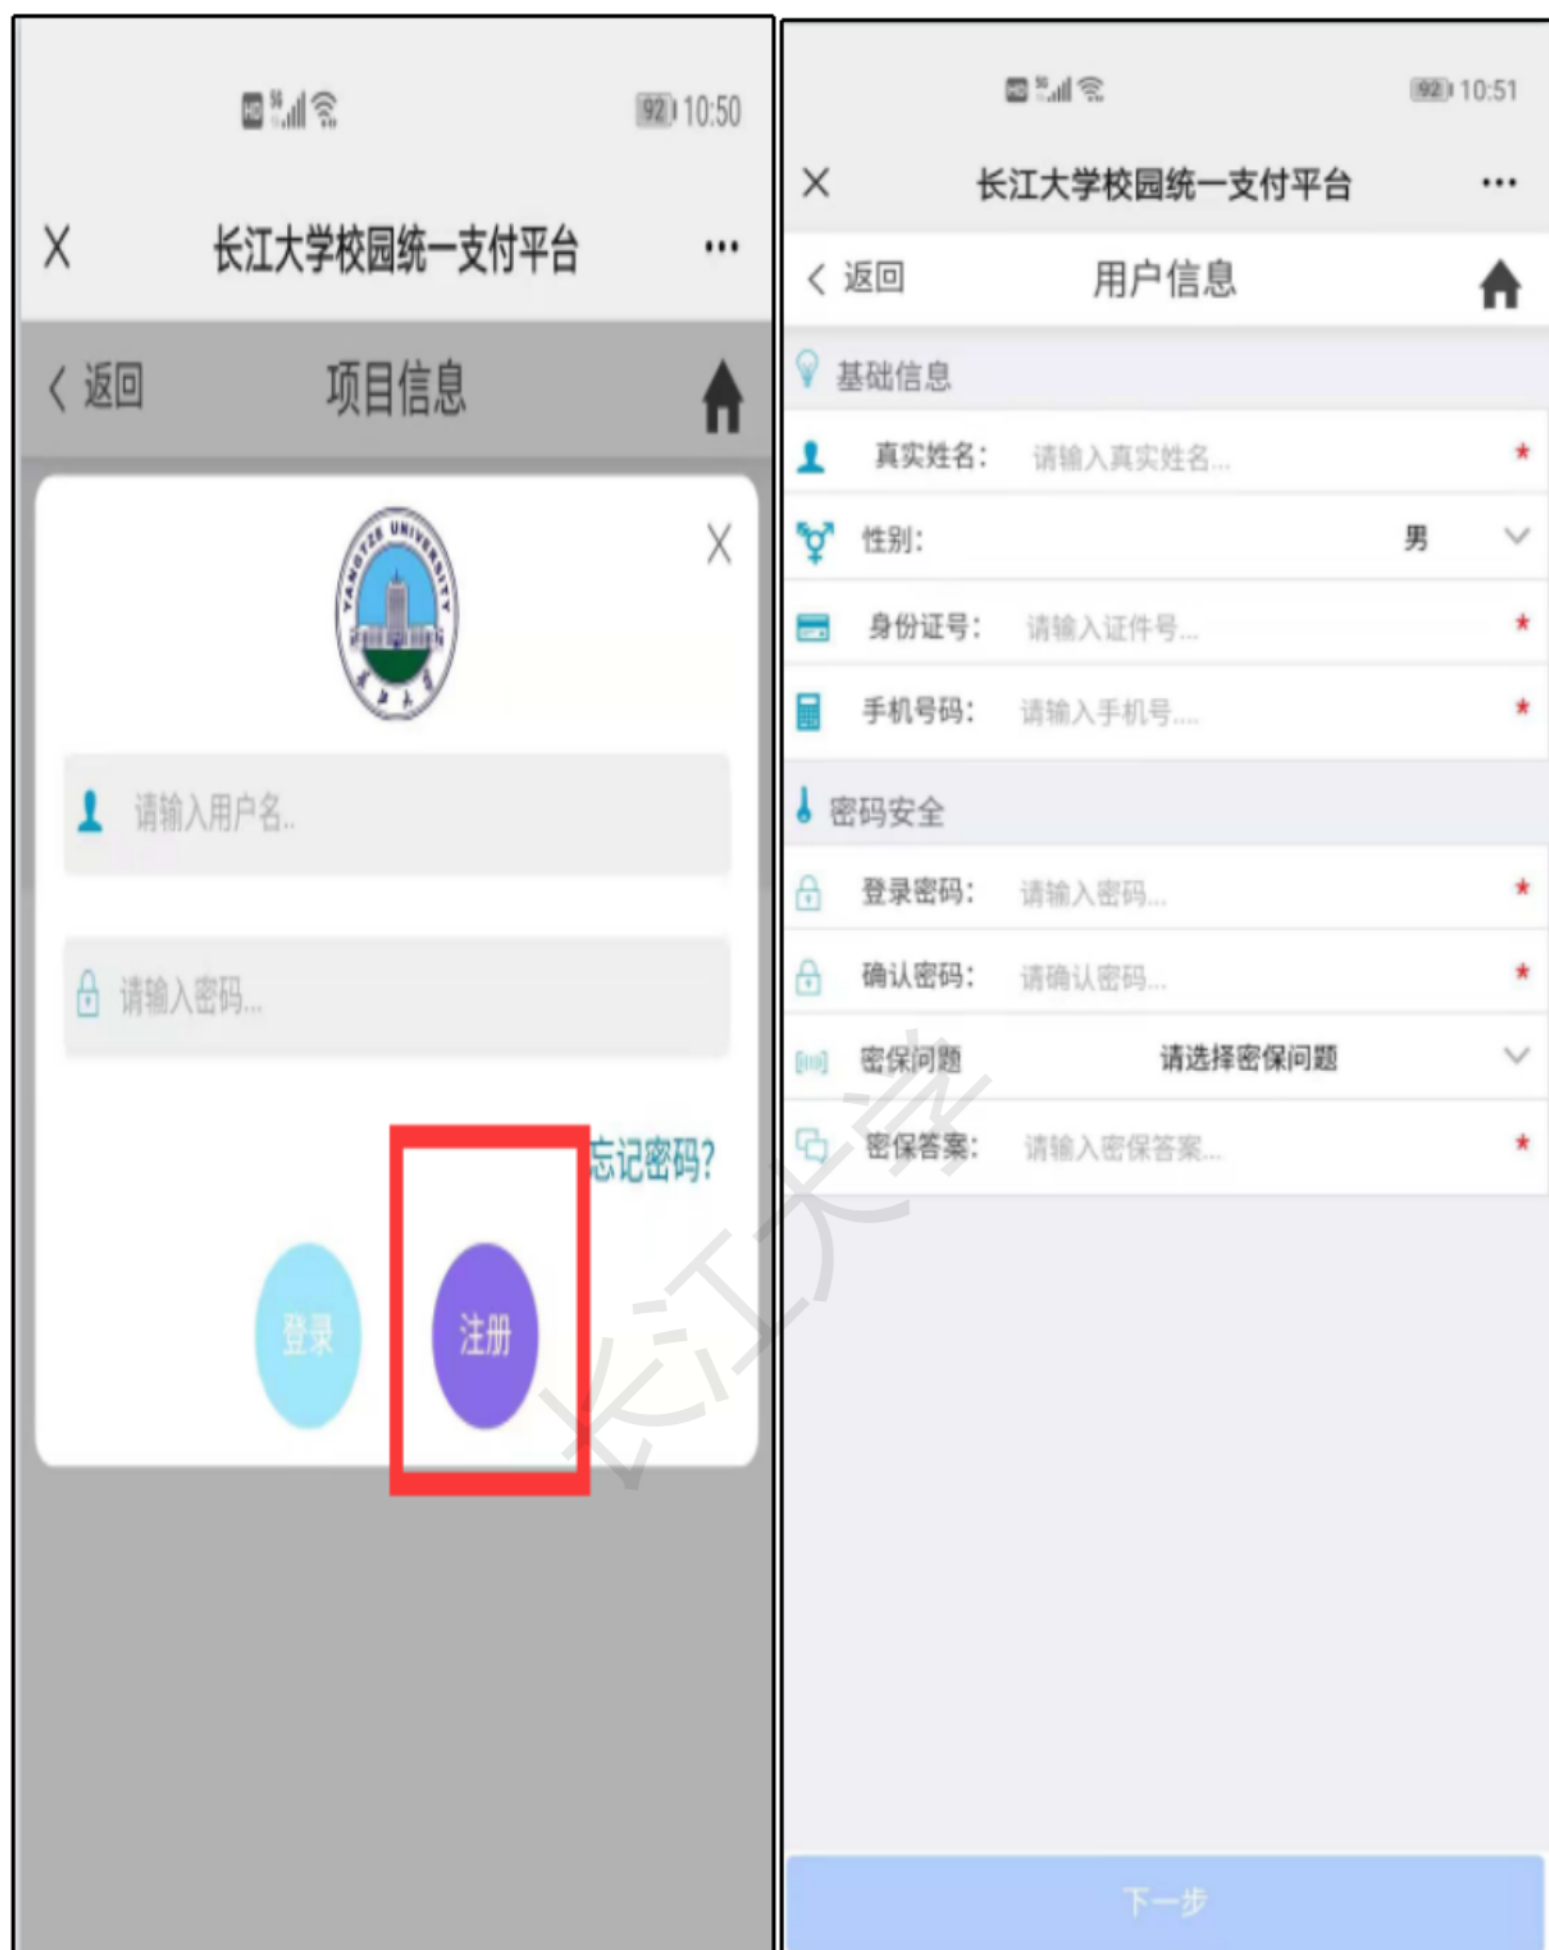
92 10:50

X 长江大学校园统一支付平台 ···

< 返回 项目信息

X

YANGTZE UNIVERSITY

请输入用户名..

请输入密码...

忘记密码?

登录

注册

92 10:51

X 长江大学校园统一支付平台 ···

< 返回 用户信息

基础信息

真实姓名: 请输入真实姓名... *

性别: 男

身份证号: 请输入证件号... *

手机号码: 请输入手机号... *

密码安全

登录密码: 请输入密码... *

确认密码: 请确认密码... *

密保问题 请选择密保问题

密保答案: 请输入密保答案... *

下一步

长江大学